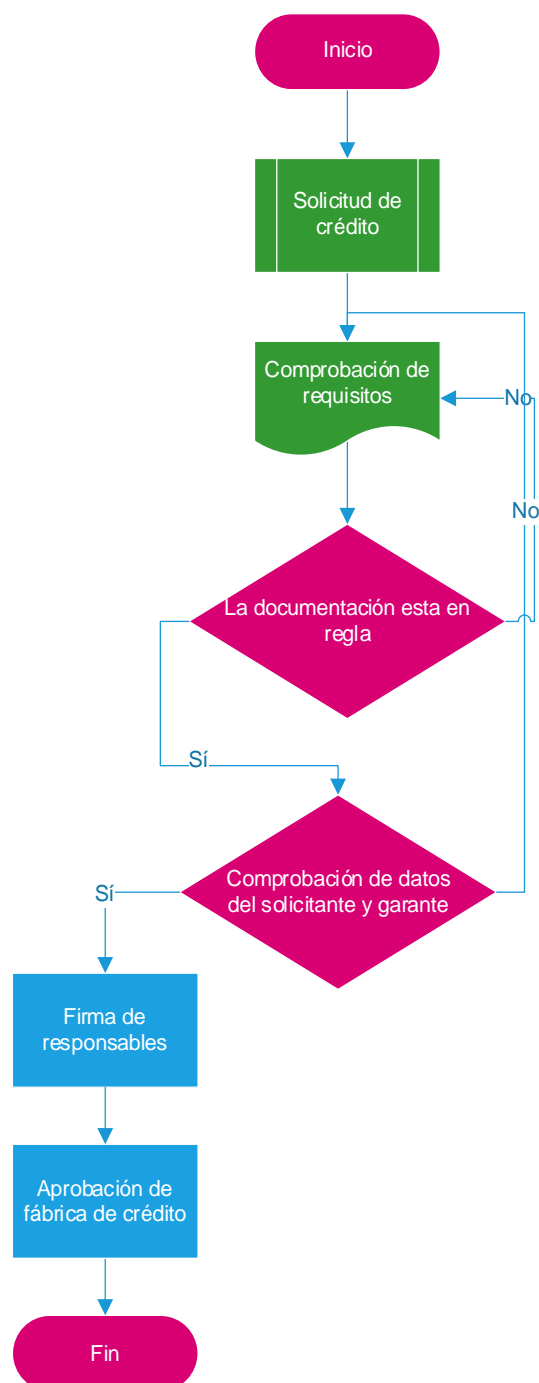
Inicio

Solicitud de crédito

Comprobación de requisitos

No

No

La documentación esta en regla

Sí

Comprobación de datos del solicitante y garante

Sí

Firma de responsables

Aprobación de fábrica de crédito

Fin